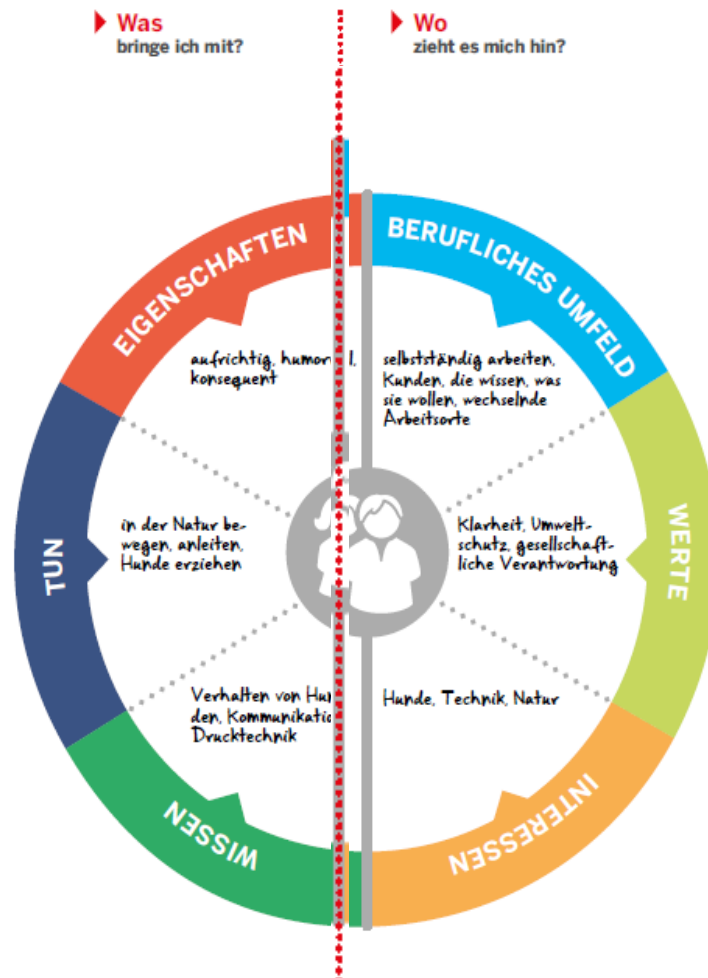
Was
bringe ich mit?

Wo
zieht es mich hin?

EIGENSCHAFTEN

aufrichtig, humor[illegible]l, konsequent

BERUFLICHES UMFELD

selbstständig arbeiten, Kunden, die wissen, was sie wollen, wechselnde Arbeitsorte

TUN

in der Natur bewegen, anleiten, Hunde erziehen

WERTE

Klarheit, Umweltschutz, gesellschaftliche Verantwortung

Verhalten von Hu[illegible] den, Kommunikati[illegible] Drucktechnik

Hunde, Technik, Natur

WISSEN

INTERESSEN